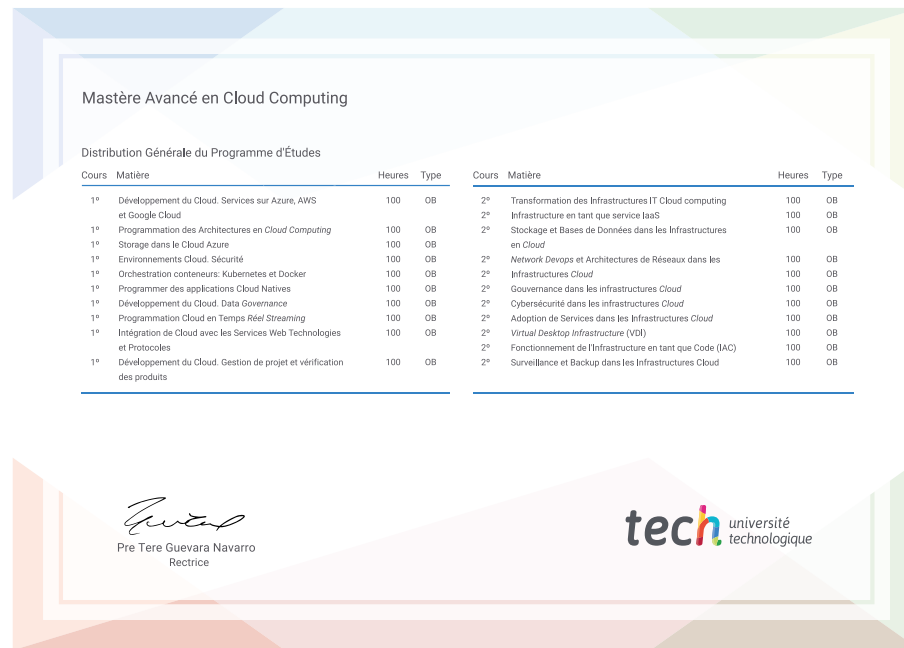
Mastère Avancé en Cloud Computing

Distribution Générale du Programme d'Études

| Cours | Matière | Heures | Type |
|---|---|---|---|
| 1º | Développement du Cloud. Services sur Azure, AWS et Google Cloud | 100 | OB |
| 1º | Programmation des Architectures en *Cloud Computing* | 100 | OB |
| 1º | Storage dans le Cloud Azure | 100 | OB |
| 1º | Environnements Cloud. Sécurité | 100 | OB |
| 1º | Orchestration conteneurs: Kubernetes et Docker | 100 | OB |
| 1º | Programmer des applications Cloud Natives | 100 | OB |
| 1º | Développement du Cloud. Data *Governance* | 100 | OB |
| 1º | Programmation Cloud en Temps *Réel Streaming* | 100 | OB |
| 1º | Intégration de Cloud avec les Services Web Technologies et Protocoles | 100 | OB |
| 1º | Développement du Cloud. Gestion de projet et vérification des produits | 100 | OB |

| Cours | Matière | Heures | Type |
|---|---|---|---|
| 2º | Transformation des Infrastructures IT Cloud computing | 100 | OB |
| 2º | Infrastructure en tant que service IaaS | 100 | OB |
| 2º | Stockage et Bases de Données dans les Infrastructures en *Cloud* | 100 | OB |
| 2º | *Network Devops* et Architectures de Réseaux dans les | 100 | OB |
| 2º | Infrastructures *Cloud* | 100 | OB |
| 2º | Gouvernance dans les infrastructures *Cloud* | 100 | OB |
| 2º | Cybersécurité dans les infrastructures *Cloud* | 100 | OB |
| 2º | Adoption de Services dans les Infrastructures *Cloud* | 100 | OB |
| 2º | *Virtual Desktop Infrastructure* (VDI) | 100 | OB |
| 2º | Fonctionnement de l'Infrastructure en tant que Code (IAC) | 100 | OB |
| 2º | Surveillance et Backup dans les Infrastructures Cloud | 100 | OB |

Pre Tere Guevara Navarro
Rectrice

tech université technologique